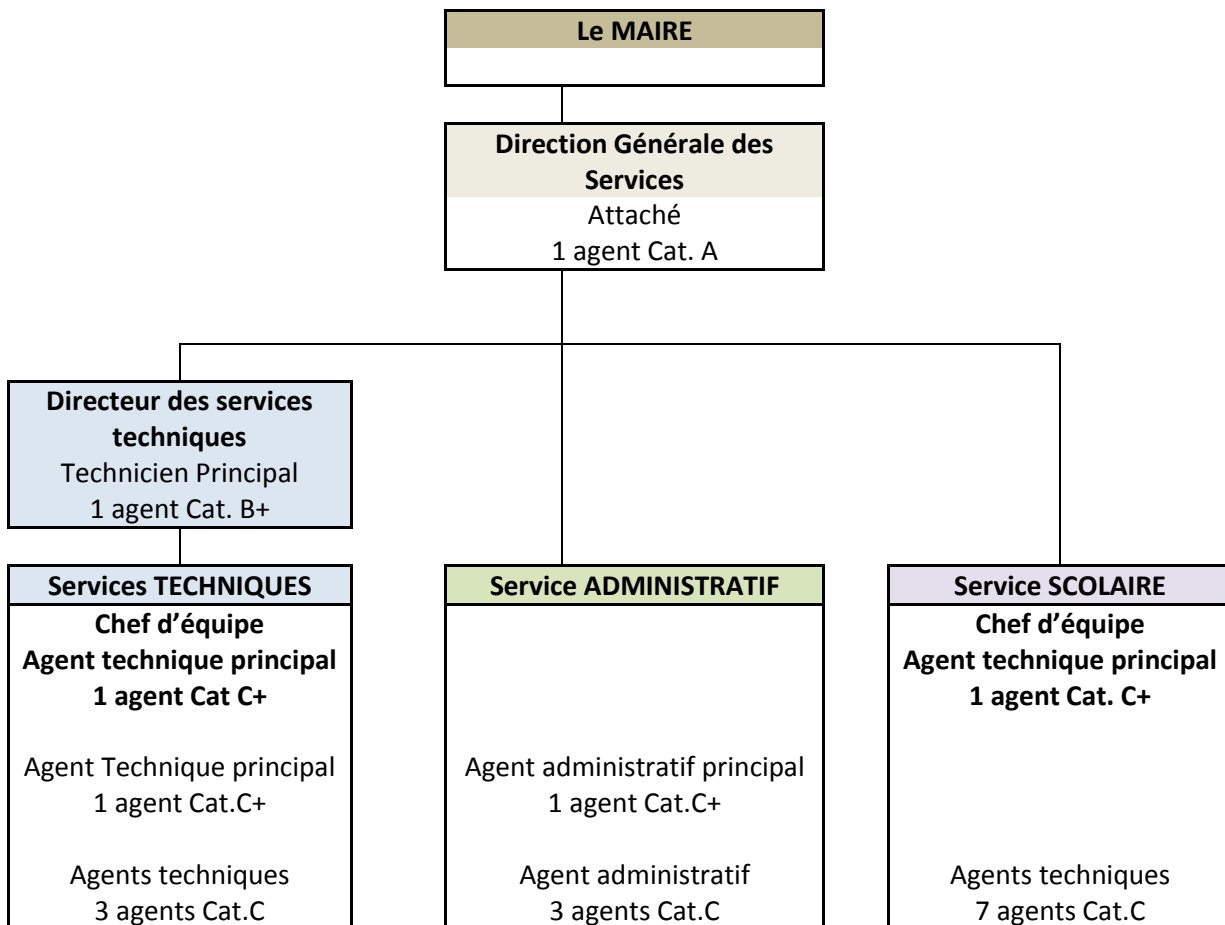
Le MAIRE

Direction Générale des Services
Attaché
1 agent Cat. A

Directeur des services techniques
Technicien Principal
1 agent Cat. B+

Services TECHNIQUES
Chef d'équipe
Agent technique principal
1 agent Cat C+

Agent Technique principal
1 agent Cat.C+

Agents techniques
3 agents Cat.C

Service ADMINISTRATIF

Agent administratif principal
1 agent Cat.C+

Agent administratif
3 agents Cat.C

Service SCOLAIRE
Chef d'équipe
Agent technique principal
1 agent Cat. C+

Agents techniques
7 agents Cat.C